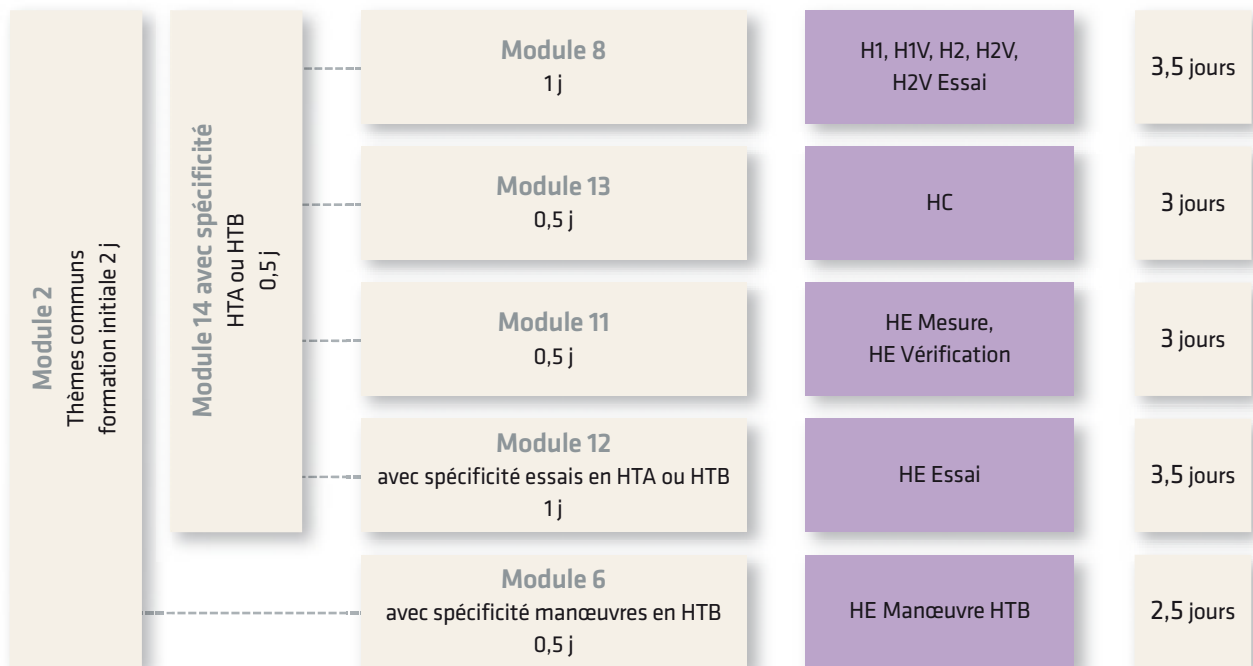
Module 2
Thèmes communs
formation initiale 2 j

Module 14 avec spécificité
HTA ou HTB
0,5 j

Module 8
1 j

H1, H1V, H2, H2V, H2V Essai

3,5 jours

Module 13
0,5 j

HC

3 jours

Module 11
0,5 j

HE Mesure, HE Vérification

3 jours

Module 12
avec spécificité essais en HTA ou HTB
1 j

HE Essai

3,5 jours

Module 6
avec spécificité manœuvres en HTB
0,5 j

HE Manœuvre HTB

2,5 jours